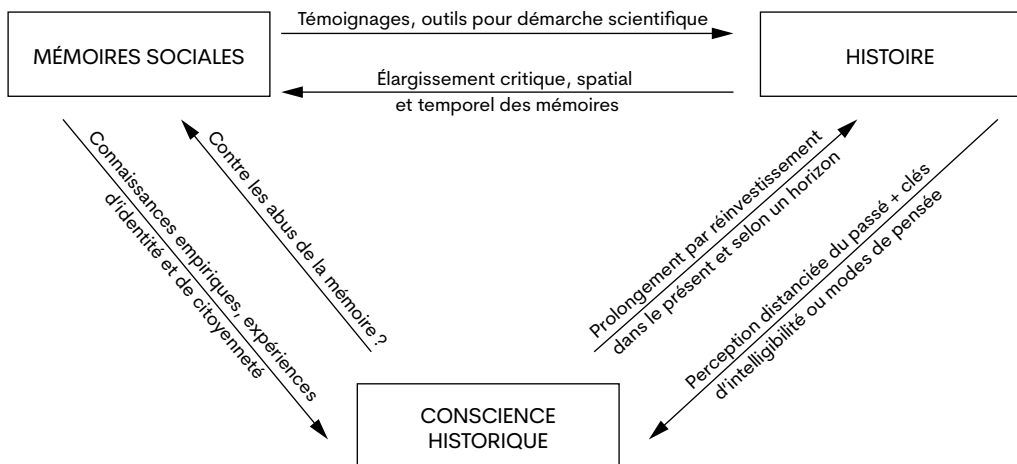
MÉMOIRES SOCIALES

Témoignages, outils pour démarche scientifique

HISTOIRE

Élargissement critique, spatial et temporel des mémoires

Connaissances empiriques, expériences d'identité et de citoyenneté

Contre les abus de la mémoire ?

Prolongement par réinvestissement dans le présent et selon un horizon

Perception distanciée du passé + clés d'intelligibilité ou modes de pensée

CONSCIENCE HISTORIQUE